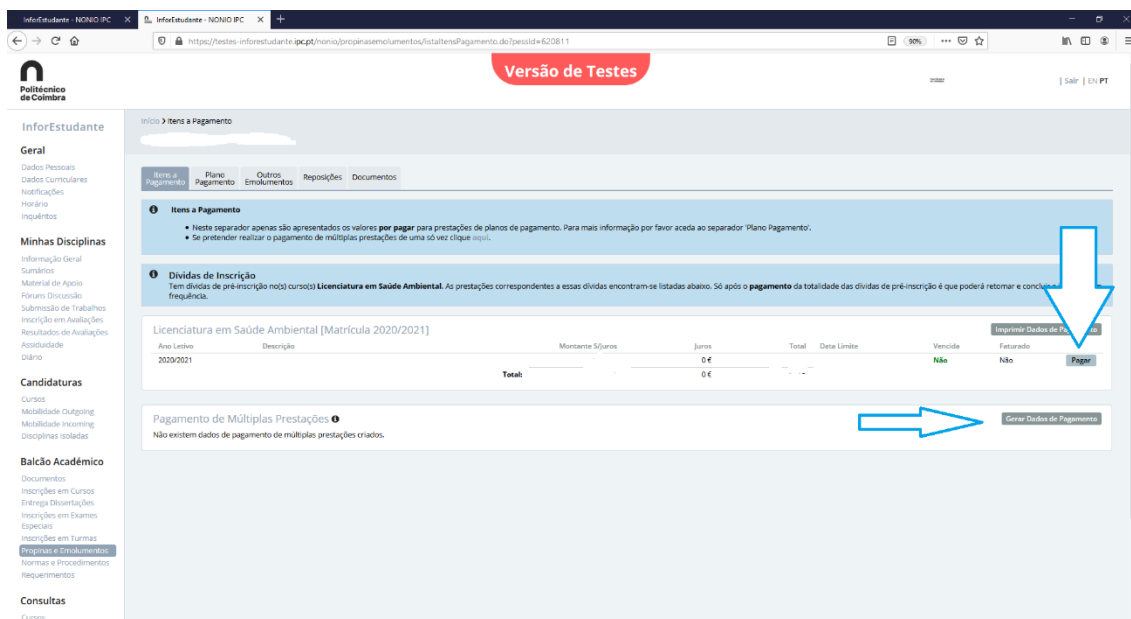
InforEstudante - NONIO IPC
InforEstudante - NONIO IPC

https://testes-inforestudante.ipc.pt/nonio/propinasemolumentos/listaItensPagamento.do?pessId=620811
90%

Politécnico de Coimbra

Versão de Testes

| Sair | EN PT

InforEstudante

Geral
Dados Pessoais
Dados Curriculares
Notificações
Horário
Inquéritos

Minhas Disciplinas
Informação Geral
Sumários
Material de Apoio
Fóruns Discussão
Submissão de Trabalhos
Inscrição em Avaliações
Resultados de Avaliações
Assiduidade
Diário

Candidaturas
Cursos
Mobilidade Outgoing
Mobilidade Incoming
Disciplinas Isoladas

Balcão Académico
Documentos
Inscrições em Cursos
Entrega Dissertações
Inscrições em Exames Especiais
Inscrições em Turmas
Propinas e Emolumentos
Normas e Procedimentos
Requerimentos

Consultas
Cursos

Início > Itens a Pagamento

Itens a Pagamento | Plano Pagamento | Outros Emolumentos | Reposições | Documentos

Itens a Pagamento
• Neste separador apenas são apresentados os valores por pagar para prestações de planos de pagamento. Para mais informação por favor aceda ao separador 'Plano Pagamento'.
• Se pretender realizar o pagamento de múltiplas prestações de uma só vez clique aqui.

Dívidas de Inscrição
Tem dívidas de pré-inscrição no(s) curso(s) Licenciatura em Saúde Ambiental. As prestações correspondentes a essas dívidas encontram-se listadas abaixo. Só após o pagamento da totalidade das dívidas de pré-inscrição é que poderá retomar e conclui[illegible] frequência.

Licenciatura em Saúde Ambiental [Matrícula 2020/2021]
Imprimir Dados de Pa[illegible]

| Ano Letivo | Descrição | Montante S/Juros | Juros | Total | Data Limite | Vencida | Faturado | |
|---|---|---|---|---|---|---|---|---|
| 2020/2021 | | | 0 € | | | Não | Não | Pagar |
| | Total: | | 0 € | | | | | |

Pagamento de Múltiplas Prestações
Gerar Dados de Pagamento
Não existem dados de pagamento de múltiplas prestações criados.